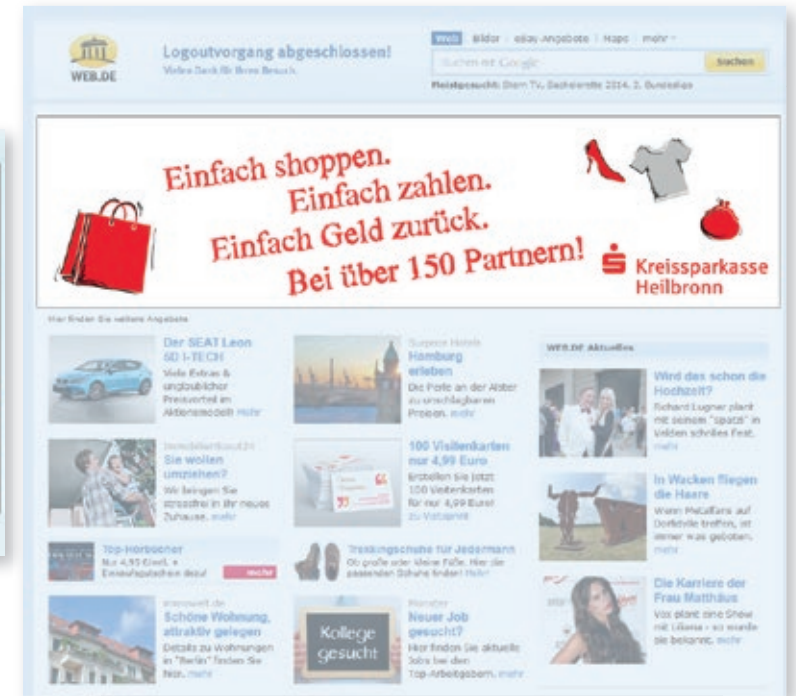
WEB.DE

Logoutvorgang abgeschlossen!
Vielen Dank für Ihren Besuch.

Web | Bilder | eBay-Angebote | Maps | mehr

Suchen mit Google

Suchen

Meistgesucht: Diem TV, Bachelorette 2014, 2. Bundesliga

Einfach shoppen.
Einfach zahlen.
Einfach Geld zurück.
Bei über 150 Partnern!

Kreissparkasse Heilbronn

Hier finden Sie weitere Angebote

Der SEAT Leon 5D I-TECH
Viele Extras & unglaublicher Preisvorteil am Aktionsmodell! mehr

Surprice Hotels
Hamburg erleben
Die Perle an der Alster zu unschlagbaren Preisen. mehr

WEB.DE Aktuelles

Wird das schon die Hochzeit?
Richard Lugner plant mit seinem "Spatzi" in Velden schrilles Fest. mehr

Umzug
Sie wollen umziehen?
Wir bringen Sie stressfrei in Ihr neues Zuhause. mehr

100 Visitenkarten nur 4,99 Euro
Erstellen Sie jetzt 100 Visitenkarten für nur 4,99 Euro! zu Vistaprint

In Wacken fliegen die Haare
Wenn Metalfans auf Dorfidylle treffen, ist einiges was geboten. mehr

Top-Hörbücher
Nur 4,95 Einzel. + Einstiegsgutschein dazu! mehr

Trekkingschuhe für Jedermann
Ob große oder kleine Füße. Hier die passenden Schuhe finden! mehr

Die Karriere der Frau Matthäus
Vox plant eine Show mit Liliana - so wurde sie bekannt. mehr

immowelt.de
Schöne Wohnung, attraktiv gelegen
Details zu Wohnungen in "Berlin" finden Sie hier. mehr

Kollege gesucht

Monster
Neuer Job gesucht?
Hier finden Sie aktuelle Jobs bei den Top-Arbeitgebern. mehr